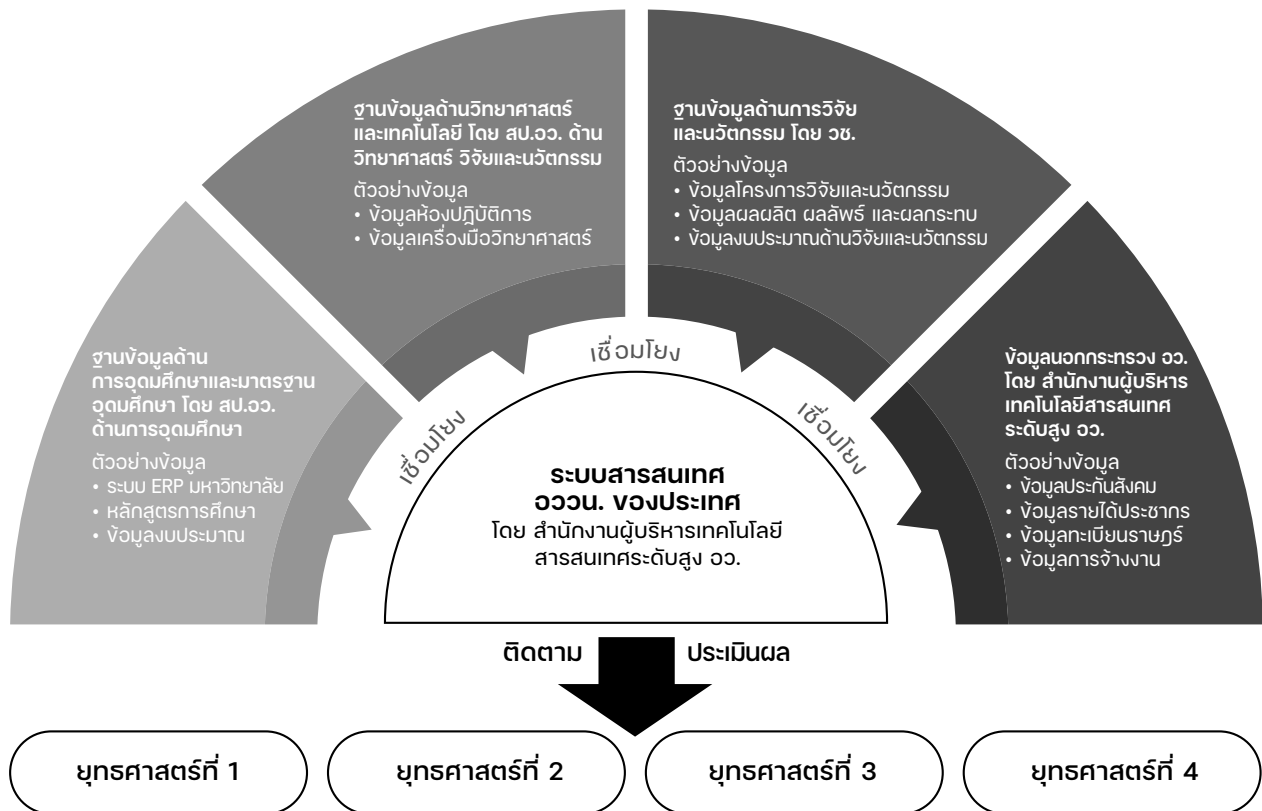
ฐานข้อมูลด้านวิทยาศาสตร์และเทคโนโลยี โดย สป.อว. ด้านวิทยาศาสตร์ วิจัยและนวัตกรรม

ตัวอย่างข้อมูล
• ข้อมูลห้องปฏิบัติการ
• ข้อมูลเครื่องมือวิทยาศาสตร์

ฐานข้อมูลด้านการวิจัยและนวัตกรรม โดย วช.

ตัวอย่างข้อมูล
• ข้อมูลโครงการวิจัยและนวัตกรรม
• ข้อมูลผลผลิต ผลลัพธ์ และผลกระทบ
• ข้อมูลงบประมาณด้านวิจัยและนวัตกรรม

ฐานข้อมูลด้านการอุดมศึกษาและมาตรฐานอุดมศึกษา โดย สป.อว. ด้านการอุดมศึกษา

ตัวอย่างข้อมูล
• ระบบ ERP มหาวิทยาลัย
• หลักสูตรการศึกษา
• ข้อมูลงบประมาณ

ข้อมูลนอกกระทรวง อว. โดย สำนักงานผู้บริหารเทคโนโลยีสารสนเทศระดับสูง อว.

ตัวอย่างข้อมูล
• ข้อมูลประกันสังคม
• ข้อมูลรายได้ประชากร
• ข้อมูลทะเบียนราษฎร์
• ข้อมูลการจ้างงาน

เชื่อมโยง

เชื่อมโยง

เชื่อมโยง

ระบบสารสนเทศ อววน. ของประเทศ
โดย สำนักงานผู้บริหารเทคโนโลยีสารสนเทศระดับสูง อว.

ติดตาม

ประเมินผล

ยุทธศาสตร์ที่ 1

ยุทธศาสตร์ที่ 2

ยุทธศาสตร์ที่ 3

ยุทธศาสตร์ที่ 4